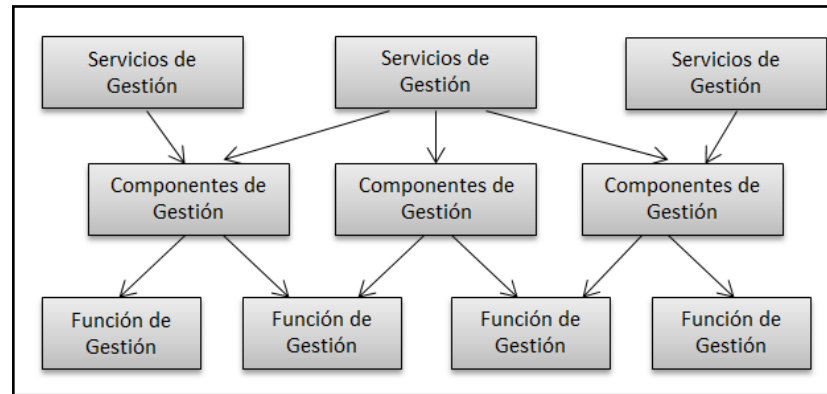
Servicios de Gestión

Servicios de Gestión

Servicios de Gestión

Componentes de Gestión

Componentes de Gestión

Componentes de Gestión

Función de Gestión

Función de Gestión

Función de Gestión

Función de Gestión